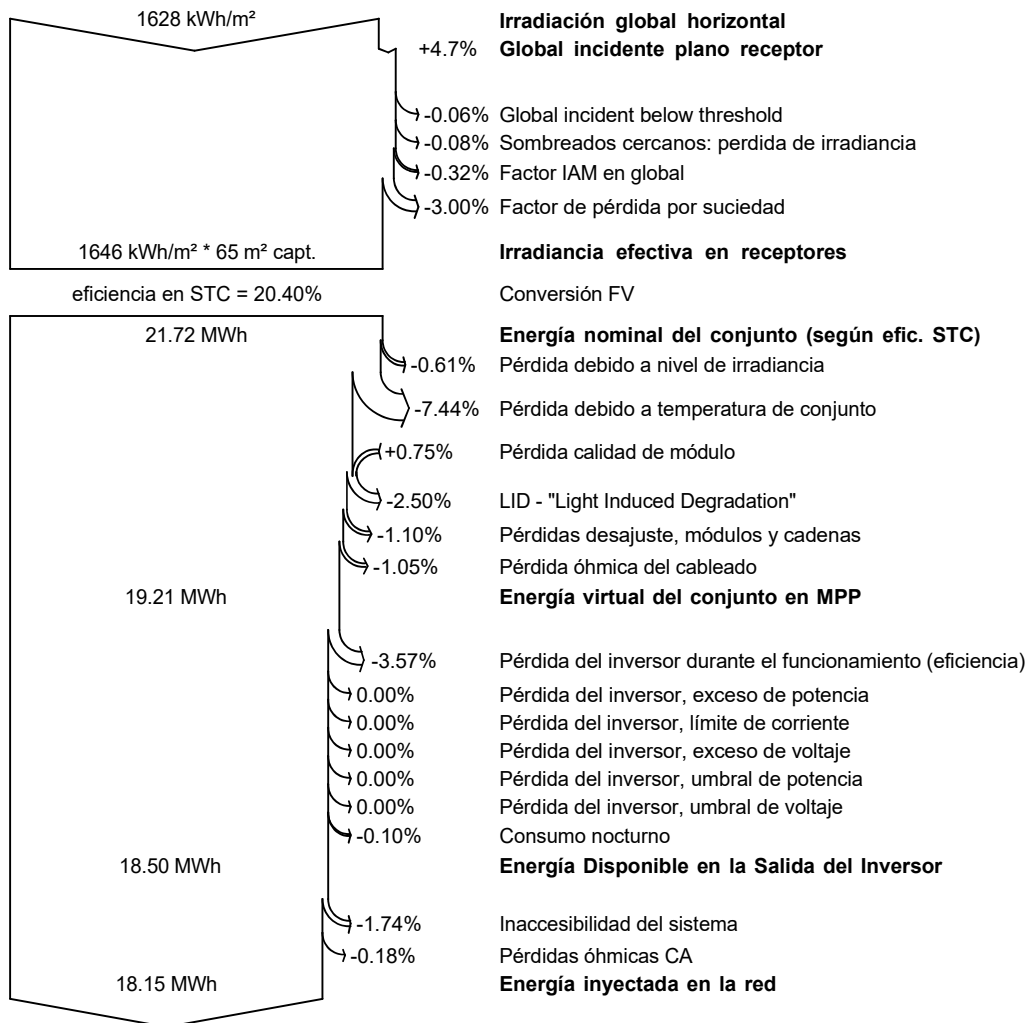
1628 kWh/m²

Irradiación global horizontal

+4.7% Global incidente plano receptor

-0.06% Global incident below threshold

-0.08% Sombreados cercanos: perdida de irradiancia

-0.32% Factor IAM en global

-3.00% Factor de pérdida por suciedad

1646 kWh/m² * 65 m² capt.

Irradiancia efectiva en receptores

eficiencia en STC = 20.40%

Conversión FV

21.72 MWh

Energía nominal del conjunto (según efic. STC)

-0.61% Pérdida debido a nivel de irradiancia

-7.44% Pérdida debido a temperatura de conjunto

+0.75% Pérdida calidad de módulo

-2.50% LID - "Light Induced Degradation"

-1.10% Pérdidas desajuste, módulos y cadenas

-1.05% Pérdida óhmica del cableado

19.21 MWh

Energía virtual del conjunto en MPP

-3.57% Pérdida del inversor durante el funcionamiento (eficiencia)

0.00% Pérdida del inversor, exceso de potencia

0.00% Pérdida del inversor, límite de corriente

0.00% Pérdida del inversor, exceso de voltaje

0.00% Pérdida del inversor, umbral de potencia

0.00% Pérdida del inversor, umbral de voltaje

-0.10% Consumo nocturno

18.50 MWh

Energía Disponible en la Salida del Inversor

-1.74% Inaccesibilidad del sistema

-0.18% Pérdidas óhmicas CA

18.15 MWh

Energía inyectada en la red